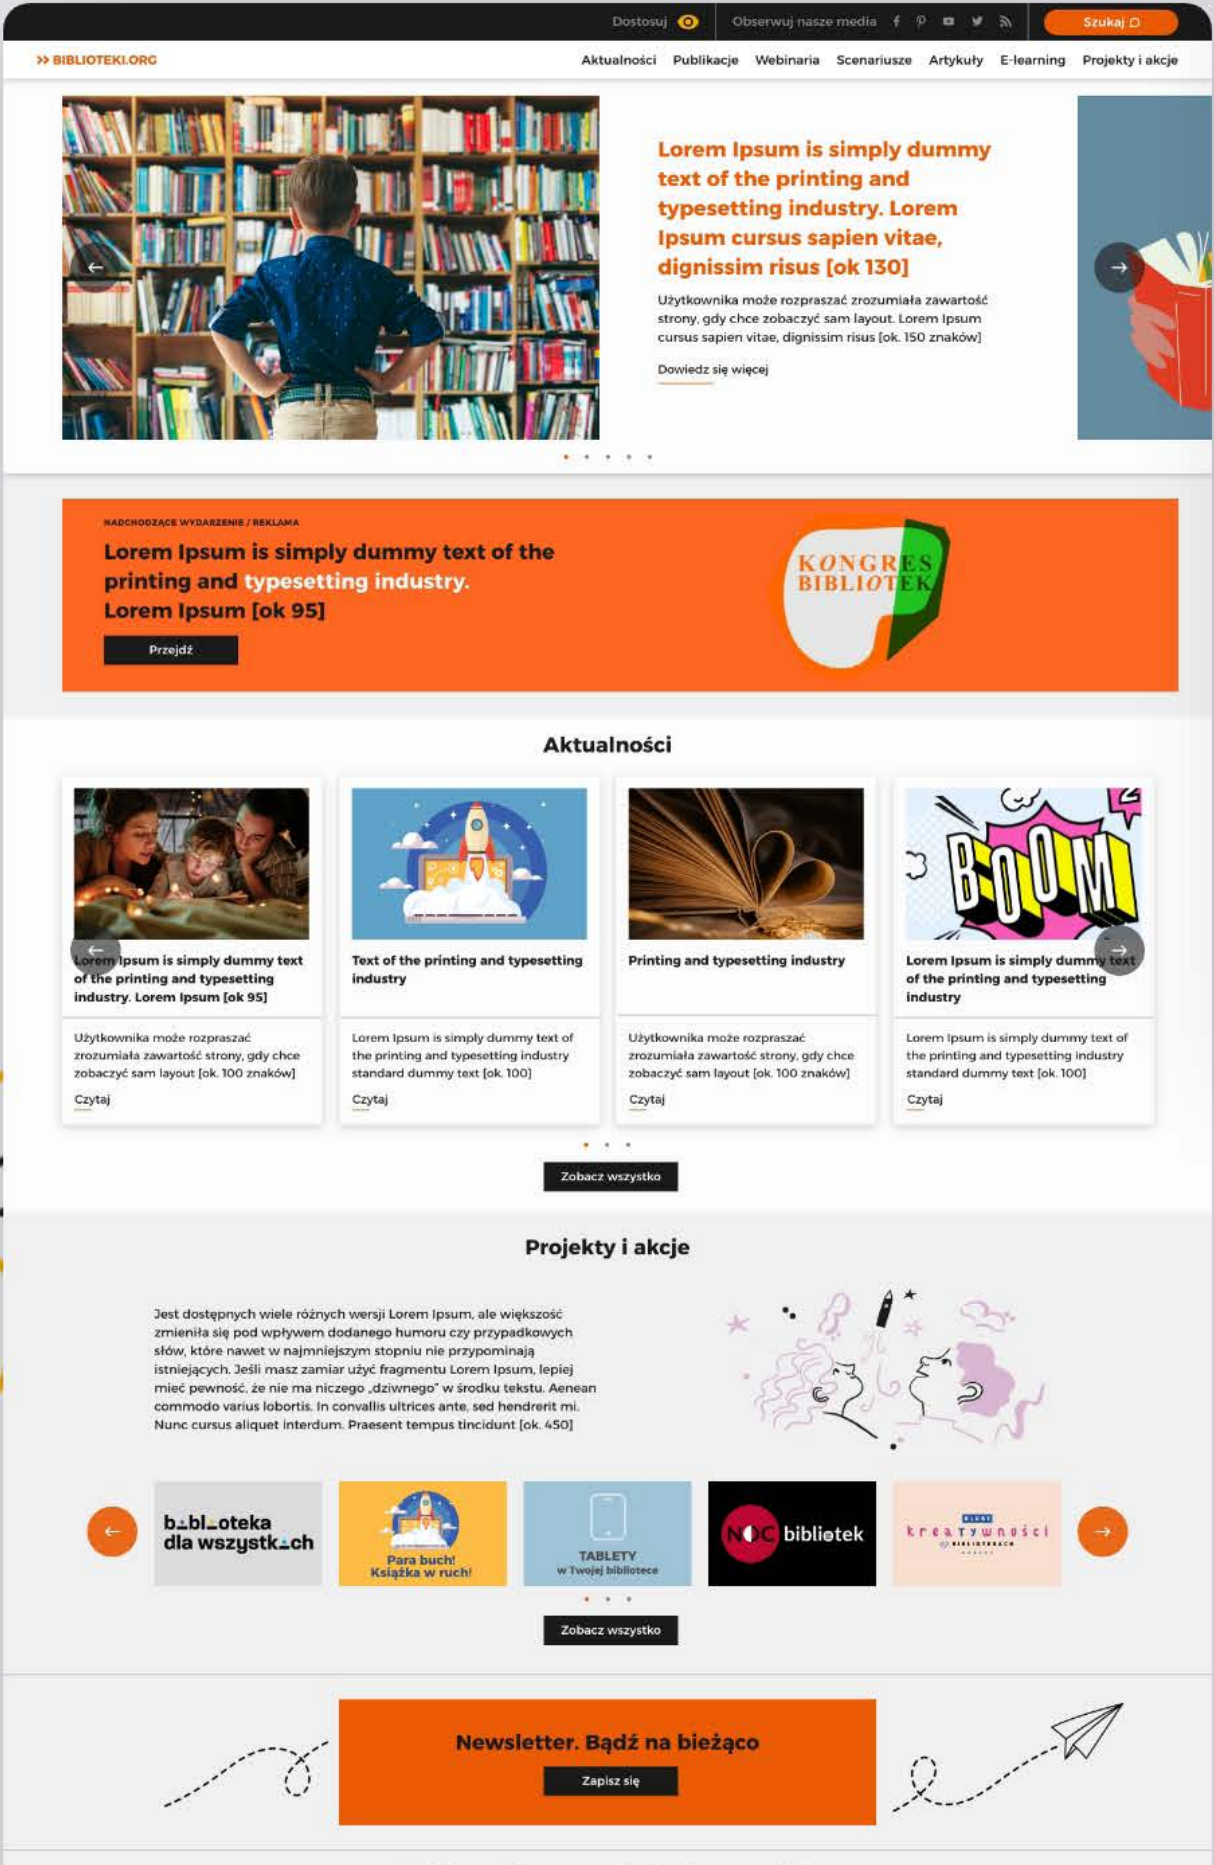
Dostosuj Obserwuj nasze media Szukaj

>> BIBLIOTEKI.ORG

Aktualności Publikacje Webinaria Scenariusze Artykuły E-learning Projekty i akcje

Lorem Ipsum is simply dummy text of the printing and typesetting industry. Lorem Ipsum cursus sapien vitae, dignissim risus [ok 130]

Użytkownika może rozpraszać zrozumiała zawartość strony, gdy chce zobaczyć sam layout. Lorem Ipsum cursus sapien vitae, dignissim risus [ok. 150 znaków]

Dowiedz się więcej

NADCHODZĄCE WYDARZENIE / REKLAMA

Lorem Ipsum is simply dummy text of the printing and typesetting industry. Lorem Ipsum [ok 95]

Przejdź

KONGRES BIBLIOTEK

Aktualności

Lorem Ipsum is simply dummy text of the printing and typesetting industry. Lorem Ipsum [ok 95]

Użytkownika może rozpraszać zrozumiała zawartość strony, gdy chce zobaczyć sam layout [ok. 100 znaków]

Czytaj

Text of the printing and typesetting industry

Lorem Ipsum is simply dummy text of the printing and typesetting industry standard dummy text [ok. 100]

Czytaj

Printing and typesetting industry

Użytkownika może rozpraszać zrozumiała zawartość strony, gdy chce zobaczyć sam layout [ok. 100 znaków]

Czytaj

BOOM

Lorem Ipsum is simply dummy text of the printing and typesetting industry

Lorem Ipsum is simply dummy text of the printing and typesetting industry standard dummy text [ok. 100]

Czytaj

Zobacz wszystko

Projekty i akcje

Jest dostępnych wiele różnych wersji Lorem Ipsum, ale większość zmieniła się pod wpływem dodanego humoru czy przypadkowych słów, które nawet w najmniejszym stopniu nie przypominają istniejących. Jeśli masz zamiar użyć fragmentu Lorem Ipsum, lepiej mieć pewność, że nie ma niczego „dziwnego" w środku tekstu. Aenean commodo varius lobortis. In convallis ultrices ante, sed hendrerit mi. Nunc cursus aliquet interdum. Praesent tempus tincidunt [ok. 450]

biblioteka dla wszystkich

Para buch! Książka w ruch!

TABLETY w Twojej bibliotece

NOC bibliotek

kreatywności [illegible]

Zobacz wszystko

Newsletter. Bądź na bieżąco

Zapisz się